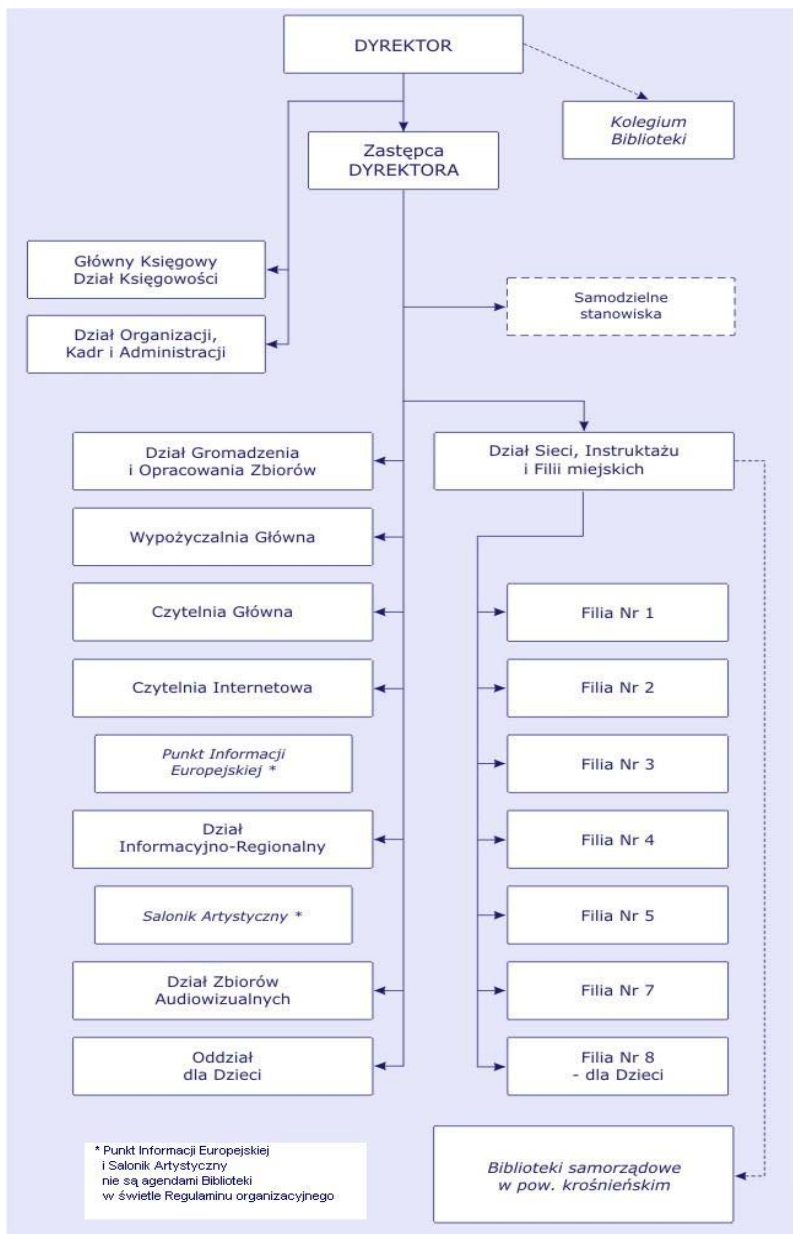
DYREKTOR

Kolegium Biblioteki

Zastępca DYREKTORA

Główny Księgowy Dział Księgowości

Dział Organizacji, Kadr i Administracji

Samodzielne stanowiska

Dział Gromadzenia i Opracowania Zbiorów

Wypożyczalnia Główna

Czytelnia Główna

Czytelnia Internetowa

Punkt Informacji Europejskiej *

Dział Informacyjno-Regionalny

Salonik Artystyczny *

Dział Zbiorów Audiowizualnych

Oddział dla Dzieci

Dział Sieci, Instruktażu i Filii miejskich

Filia Nr 1

Filia Nr 2

Filia Nr 3

Filia Nr 4

Filia Nr 5

Filia Nr 7

Filia Nr 8 - dla Dzieci

Biblioteki samorządowe w pow. krośnieńskim

* Punkt Informacji Europejskiej i Salonik Artystyczny nie są agendami Biblioteki w świetle Regulaminu organizacyjnego